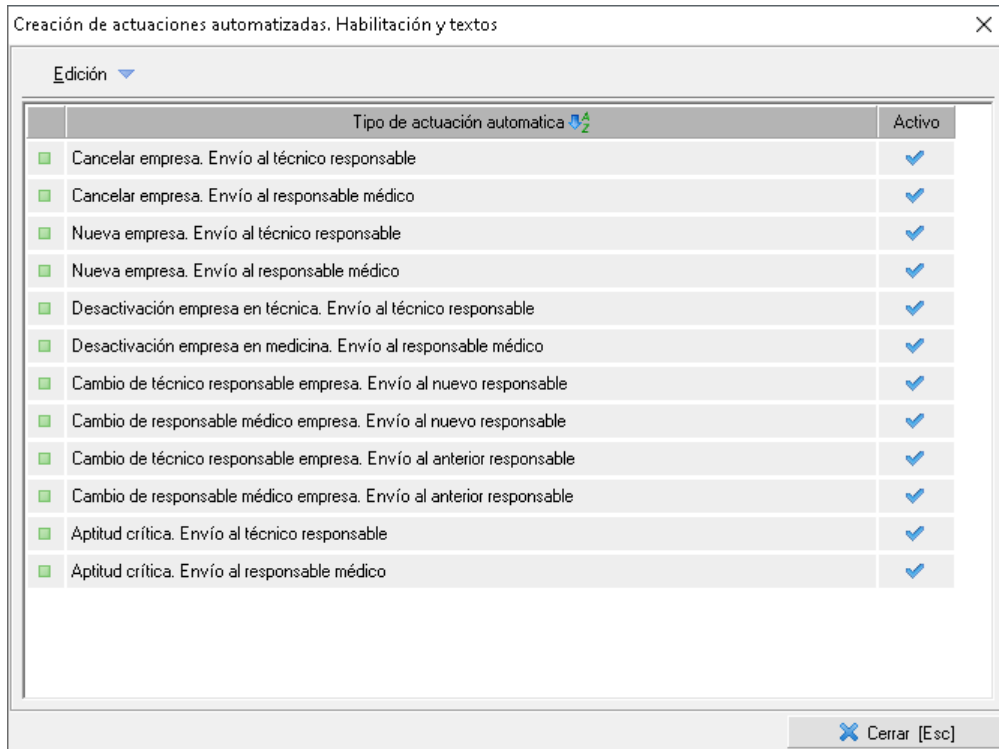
Creación de actuaciones automatizadas. Habilitación y textos

Edición

| Tipo de actuación automatica | Activo |
|---|---|
| Cancelar empresa. Envío al técnico responsable | ✔ |
| Cancelar empresa. Envío al responsable médico | ✔ |
| Nueva empresa. Envío al técnico responsable | ✔ |
| Nueva empresa. Envío al responsable médico | ✔ |
| Desactivación empresa en técnica. Envío al técnico responsable | ✔ |
| Desactivación empresa en medicina. Envío al responsable médico | ✔ |
| Cambio de técnico responsable empresa. Envío al nuevo responsable | ✔ |
| Cambio de responsable médico empresa. Envío al nuevo responsable | ✔ |
| Cambio de técnico responsable empresa. Envío al anterior responsable | ✔ |
| Cambio de responsable médico empresa. Envío al anterior responsable | ✔ |
| Aptitud crítica. Envío al técnico responsable | ✔ |
| Aptitud crítica. Envío al responsable médico | ✔ |

Cerrar [Esc]